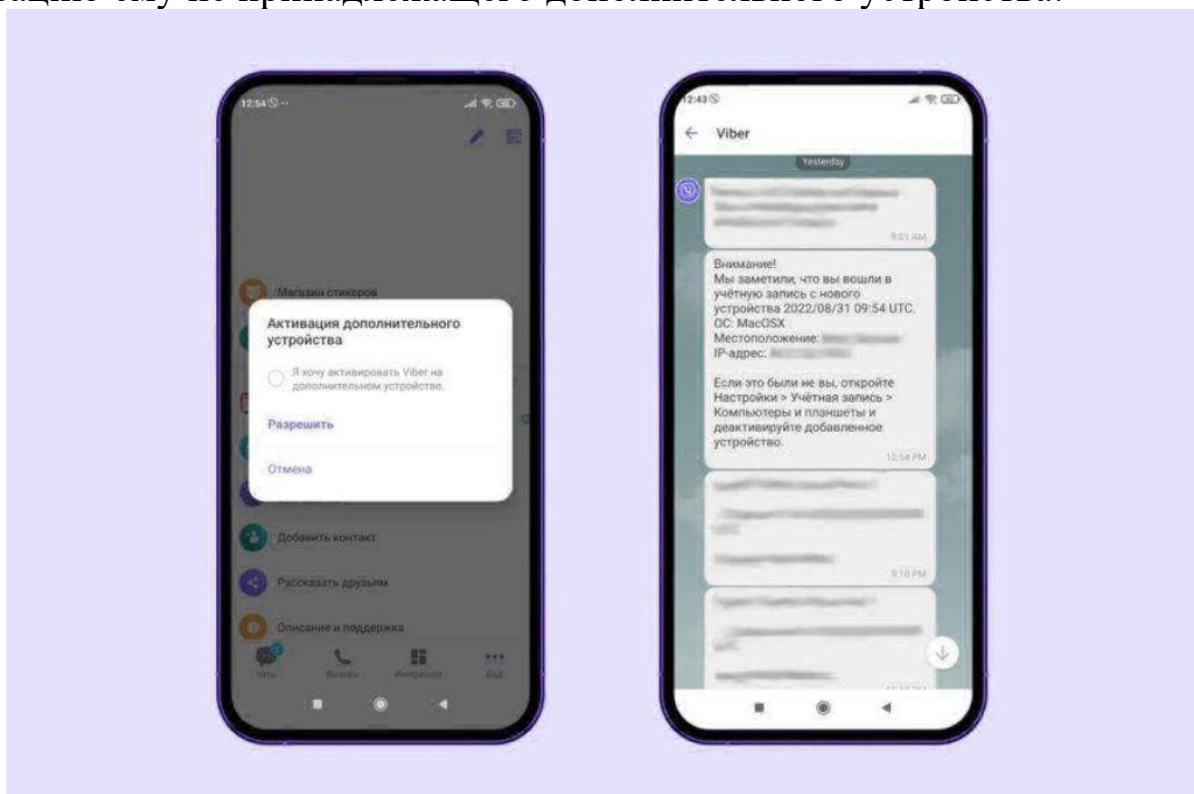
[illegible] ему не принадлежащего дополнительного устройства.

12:54

Магазин стикеров

Активация дополнительного устройства

Я хочу активировать Viber на дополнительном устройстве.

Разрешить

Отмена

Добавить контакт

Рассказать друзьям

Описание и поддержка

Чаты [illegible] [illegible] Ещё

12:43

Viber

Yesterday

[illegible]

9:01 AM

Внимание!
Мы заметили, что вы вошли в учётную запись с нового устройства 2022/08/31 09:54 UTC.
ОС: MacOSX
Местоположение: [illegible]
IP-адрес: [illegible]

Если это были не вы, откройте Настройки > Учётная запись > Компьютеры и планшеты и деактивируйте добавленное устройство.

12:54 PM

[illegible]

9:10 PM

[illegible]